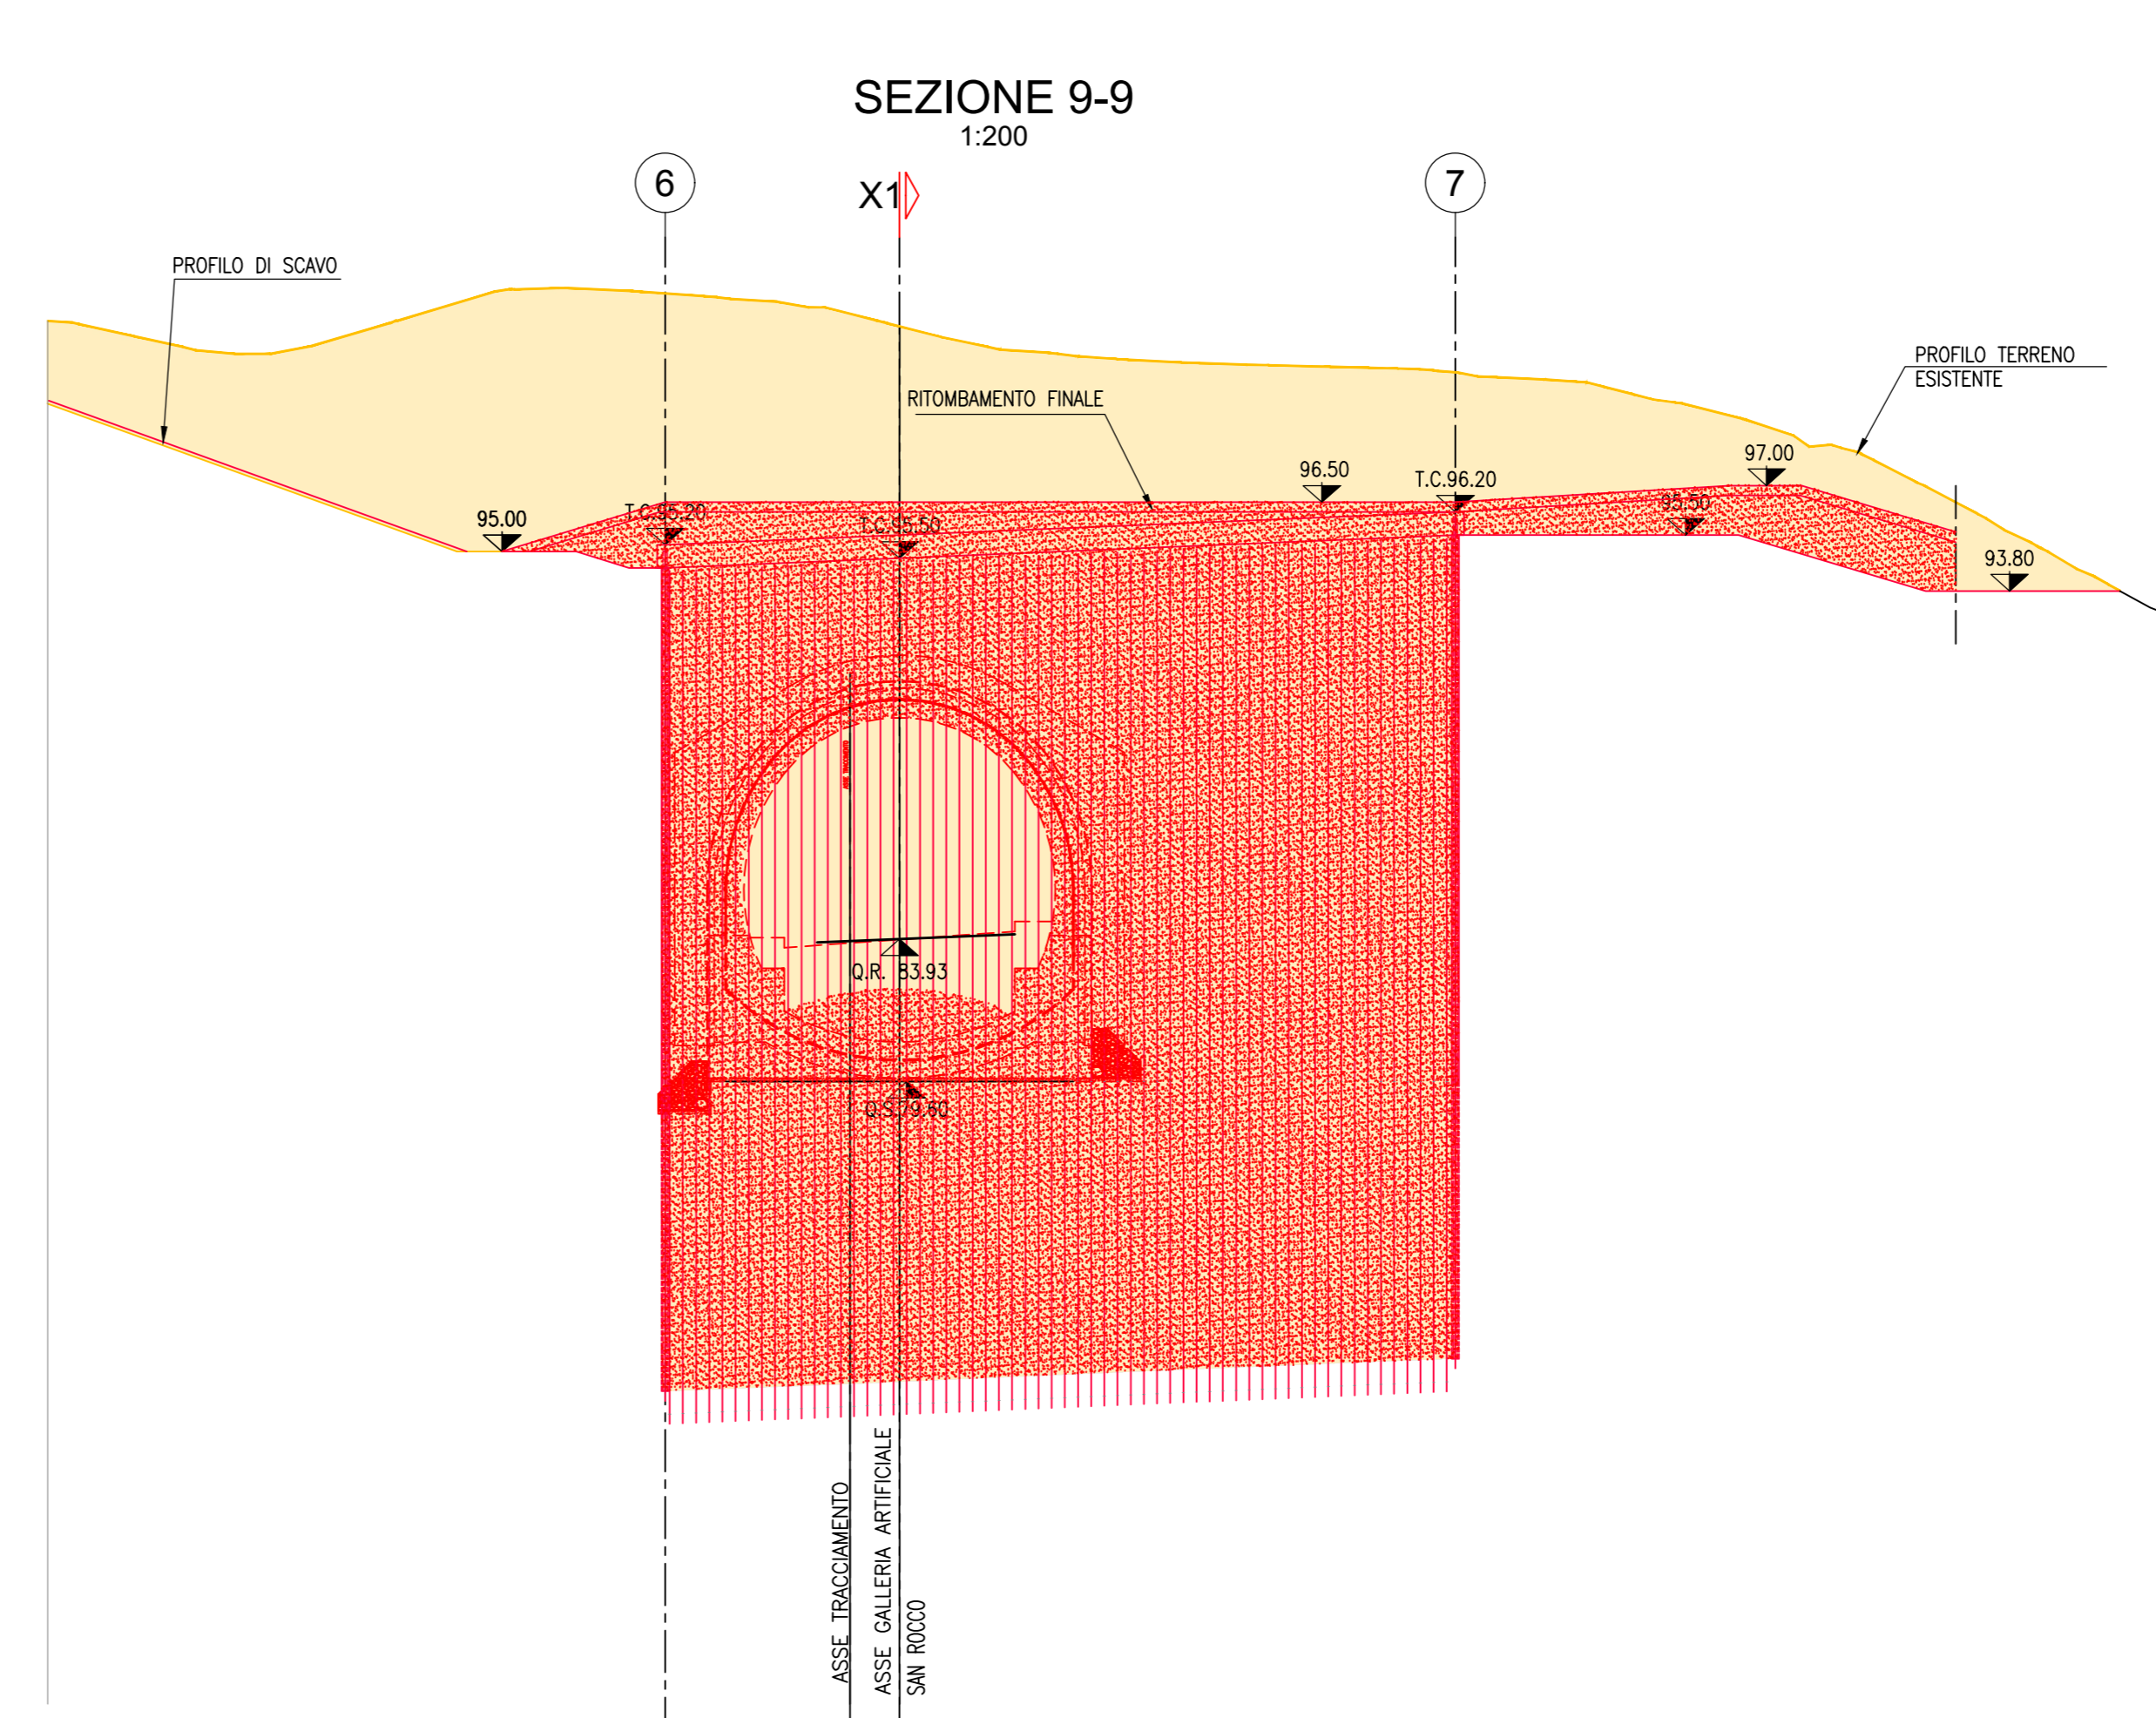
SEZIONE 9-9
1:200

6

X1

7

PROFILO DI SCAVO

PROFILO TERRENO ESISTENTE

RITOMBAMENTO FINALE

96.50

T.C.96.20

97.00

95.00

T.C.95.20

T.C.95.50

95.50

93.80

Q.R. 83.93

Q.S.79.60

ASSE TRACCIAMENTO

ASSE GALLERIA ARTIFICIALE SAN ROCCO